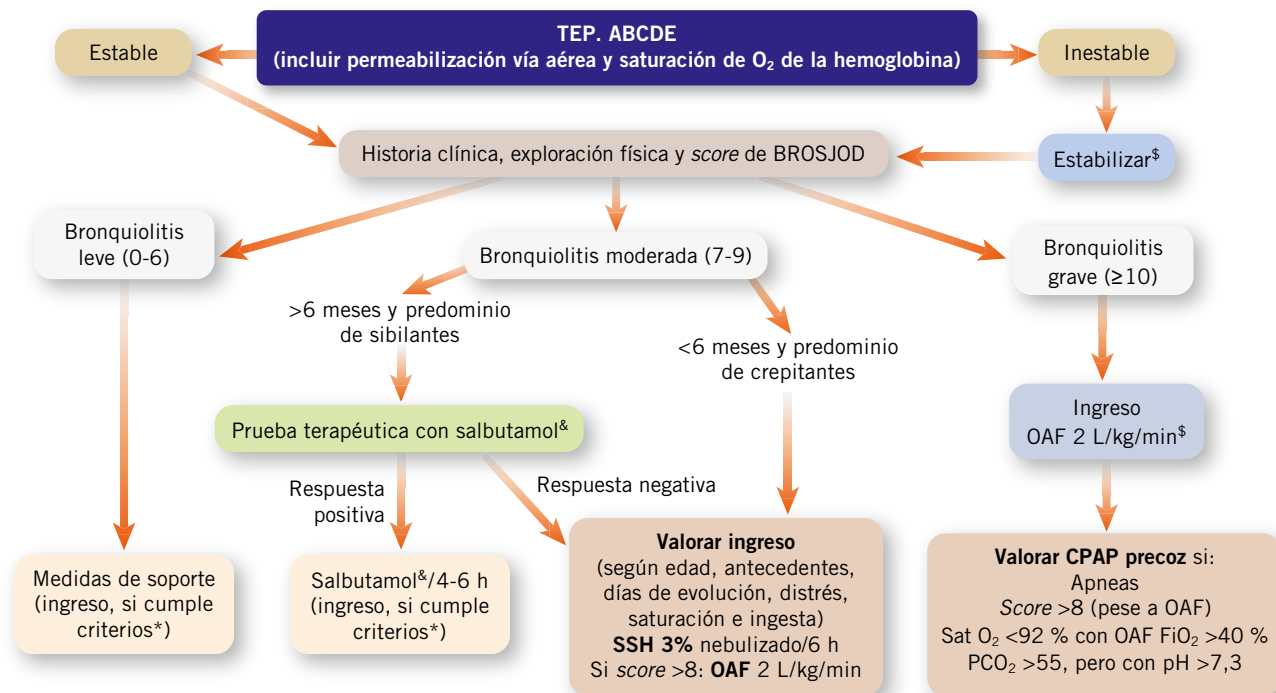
TEP. ABCDE
(incluir permeabilización vía aérea y saturación de $O_2$ de la hemoglobina)

Estable

Inestable

Estabilizar$^{\$}$

Historia clínica, exploración física y *score* de BROSJOD

Bronquiolitis leve (0-6)

Bronquiolitis moderada (7-9)

Bronquiolitis grave (≥10)

>6 meses y predominio de sibilantes

<6 meses y predominio de crepitantes

Prueba terapéutica con salbutamol$^{\&}$

Respuesta positiva

Respuesta negativa

Ingreso
OAF 2 L/kg/min$^{\$}$

Medidas de soporte (ingreso, si cumple criterios*)

Salbutamol$^{\&}$/4-6 h (ingreso, si cumple criterios*)

**Valorar ingreso**
(según edad, antecedentes, días de evolución, distrés, saturación e ingesta)
**SSH 3%** nebulizado/6 h
Si *score* >8: **OAF** 2 L/kg/min

**Valorar CPAP precoz** si:
Apneas
*Score* >8 (pese a OAF)
Sat $O_2$ <92 % con OAF $FiO_2$ >40 %
$PCO_2$ >55, pero con pH >7,3